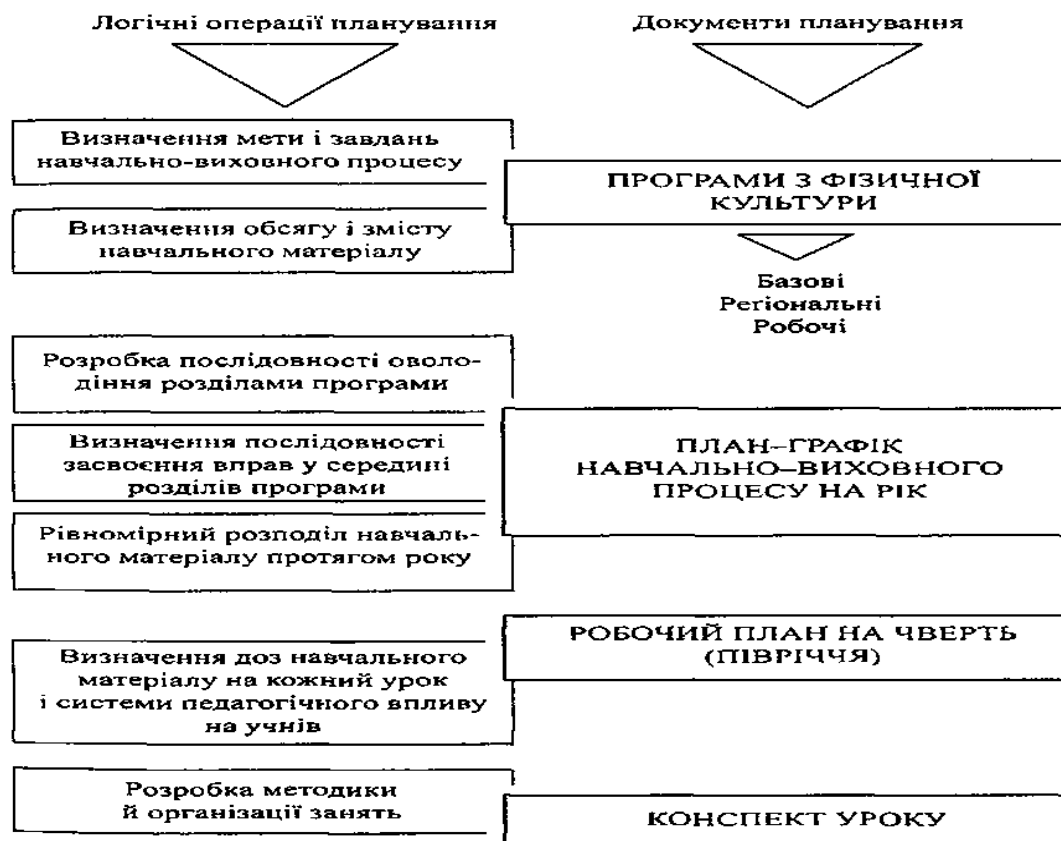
Логічні операції планування

Документи планування

Визначення мети і завдань навчально-виховного процесу

ПРОГРАМИ З ФІЗИЧНОЇ КУЛЬТУРИ

Визначення обсягу і змісту навчального матеріалу

Базові
Регіональні
Робочі

Розробка послідовності оволодіння розділами програми

Визначення послідовності засвоєння вправ у середині розділів програми

ПЛАН–ГРАФІК НАВЧАЛЬНО–ВИХОВНОГО ПРОЦЕСУ НА РІК

Рівномірний розподіл навчального матеріалу протягом року

РОБОЧИЙ ПЛАН НА ЧВЕРТЬ (ПІВРІЧЧЯ)

Визначення доз навчального матеріалу на кожний урок і системи педагогічного впливу на учнів

Розробка методики й організації занять

КОНСПЕКТ УРОКУ